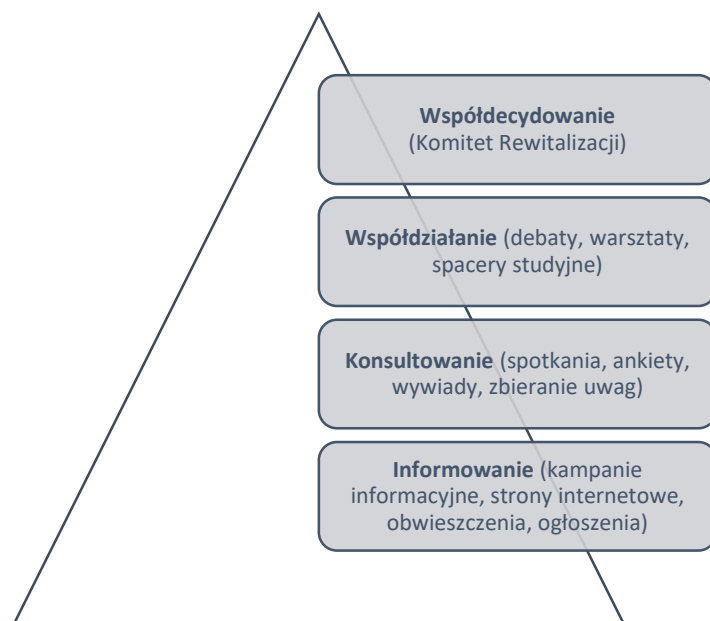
**Współdecydowanie** (Komitet Rewitalizacji)

**Współdziałanie** (debaty, warsztaty, spacery studyjne)

**Konsultowanie** (spotkania, ankiety, wywiady, zbieranie uwag)

**Informowanie** (kampanie informacyjne, strony internetowe, obwieszczenia, ogłoszenia)